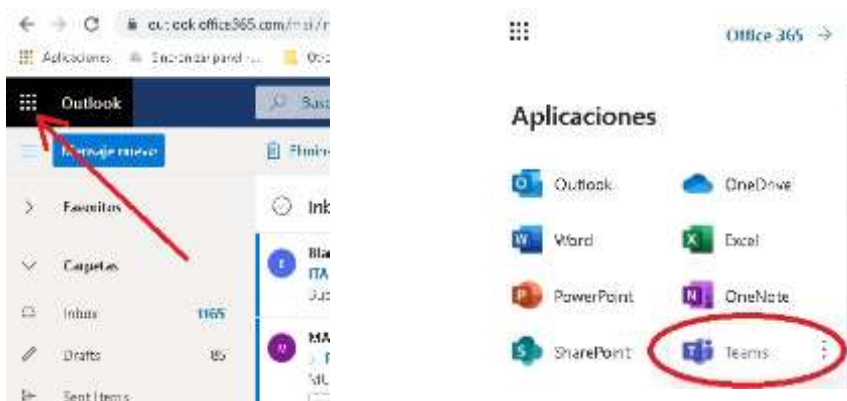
outlook.office365.com/mail/

Aplicaciones Encontrar panel ...

Outlook

Bus

Mensaje nuevo

Favoritos

Carpetas

Inbox 1165

Drafts 85

Sent Items

Inb

Office 365 →

Aplicaciones

Outlook

OneDrive

Word

Excel

PowerPoint

OneNote

SharePoint

Teams